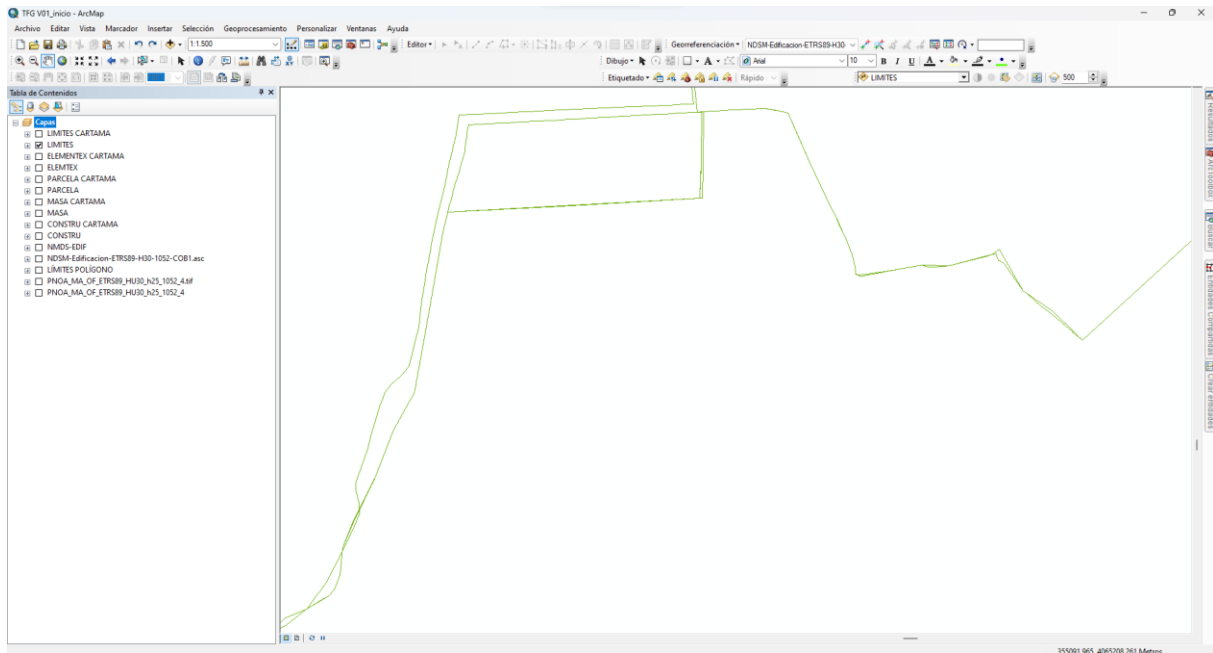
TFG V01_inicio - ArcMap

Archivo Editar Vista Marcador Insertar Selección Geoprocesamiento Personalizar Ventanas Ayuda

1:1.500

Editor▾

Georreferenciación▾ NDSM-Edificacion-ETRS89-H30

Dibujo▾

Arial

10

B I U A

Etiquetado▾

Rápido

LIMITES

500

Tabla de Contenidos

Capas
LIMITES CARTAMA
LIMITES
ELEMENTEX CARTAMA
ELEMTEX
PARCELA CARTAMA
PARCELA
MASA CARTAMA
MASA
CONSTRU CARTAMA
CONSTRU
NMDS-EDIF
NDSM-Edificacion-ETRS89-H30-1052-COB1.asc
LÍMITES POLÍGONO
PNOA_MA_OF_ETRS89_HU30_h25_1052_4.tif
PNOA_MA_OF_ETRS89_HU30_h25_1052_4

Resultados
ArcToolbox
Buscar
Entidades Compartidas
Crear entidades

355091,965 4065208,261 Metros